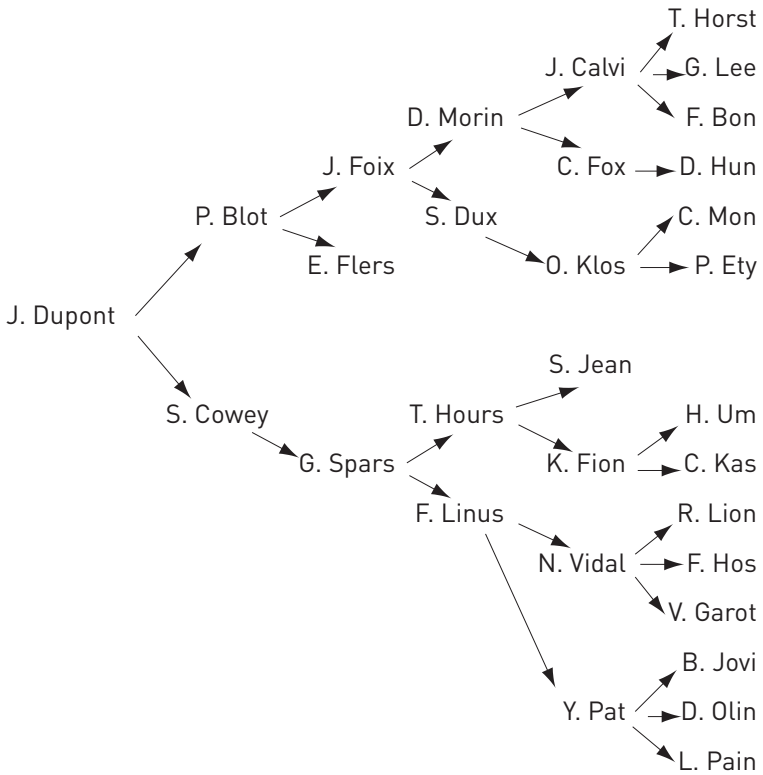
T. Horst
J. Calvi
G. Lee
D. Morin
F. Bon
J. Foix
C. Fox
D. Hun
P. Blot
S. Dux
C. Mon
E. Flers
O. Klos
P. Ety
J. Dupont
S. Jean
S. Cowey
T. Hours
H. Um
G. Spars
K. Fion
C. Kas
F. Linus
R. Lion
N. Vidal
F. Hos
V. Garot
B. Jovi
Y. Pat
D. Olin
L. Pain